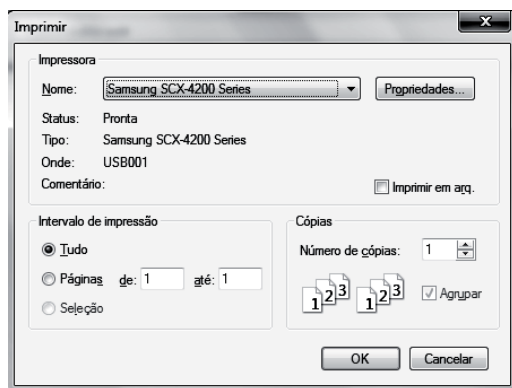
Imprimir

Impressora

Nome: Samsung SCX-4200 Series

Propriedades...

Status: Pronta

Tipo: Samsung SCX-4200 Series

Onde: USB001

Comentário:

Imprimir em arq.

Intervalo de impressão

Tudo

Páginas de: 1 até: 1

Seleção

Cópias

Número de cópias: 1

1 2 3 1 2 3

Agrupar

OK

Cancelar